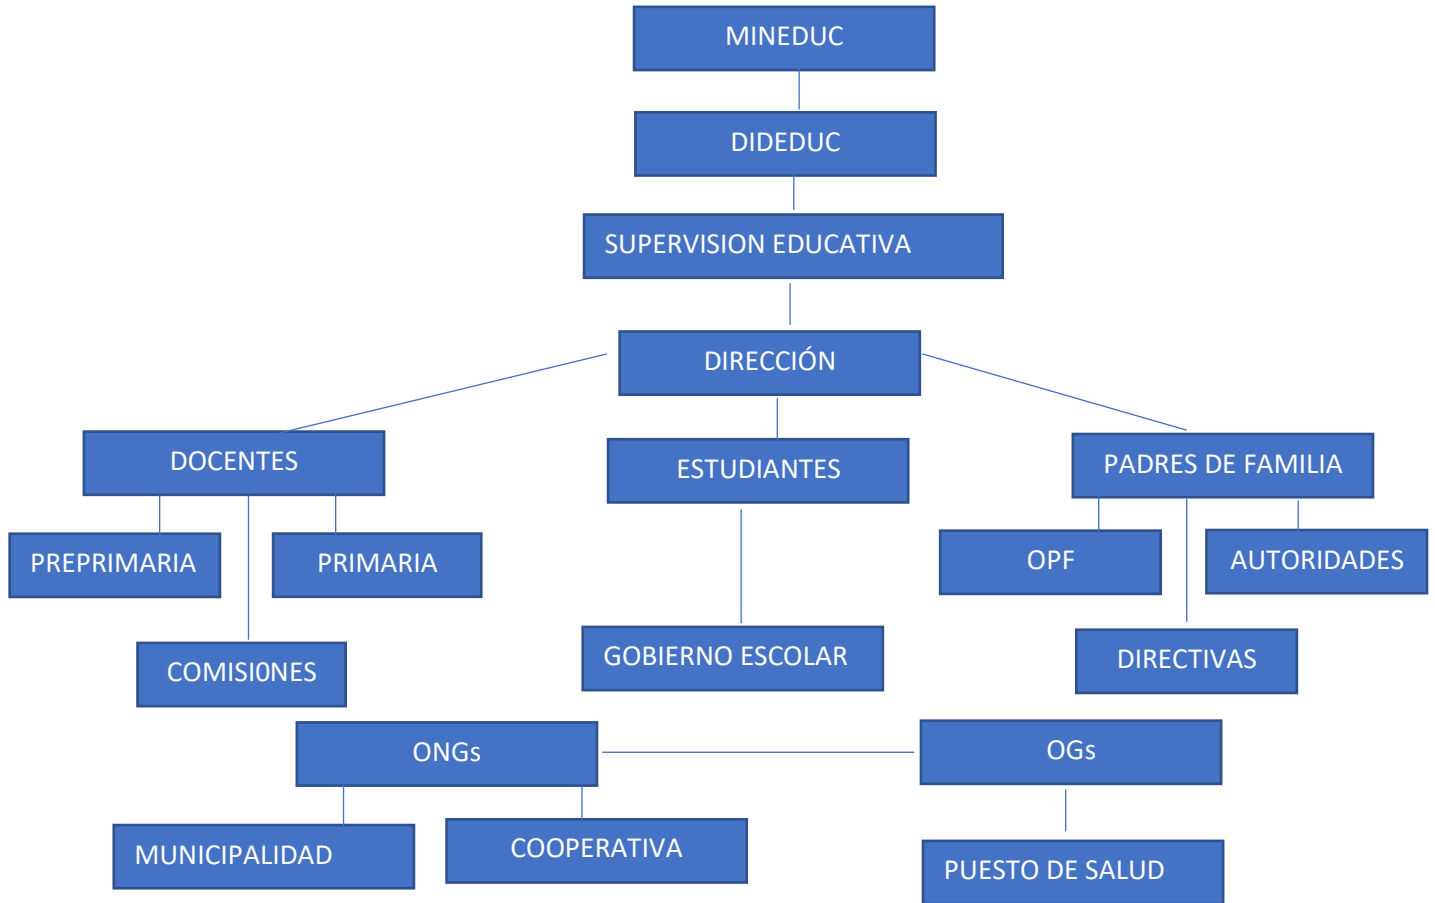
MINEDUC

DIDEDUC

SUPERVISION EDUCATIVA

DIRECCIÓN

DOCENTES

ESTUDIANTES

PADRES DE FAMILIA

PREPRIMARIA

PRIMARIA

OPF

AUTORIDADES

COMISIONES

GOBIERNO ESCOLAR

DIRECTIVAS

ONGs

OGs

MUNICIPALIDAD

COOPERATIVA

PUESTO DE SALUD